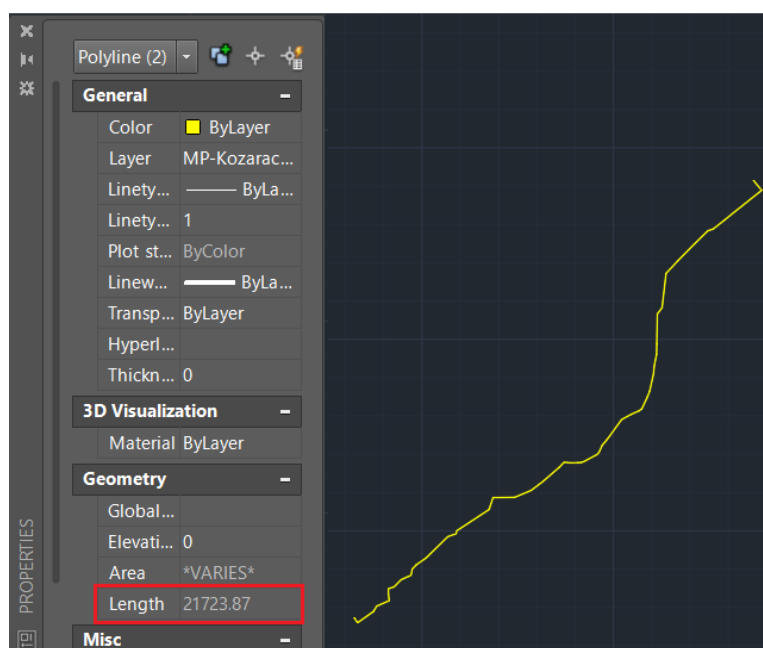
Polyline (2)

General

| | |
|---|---|
| Color | ByLayer |
| Layer | MP-Kozarac... |
| Linety... | ——— ByLa... |
| Linety... | 1 |
| Plot st... | ByColor |
| Linew... | ByLa... |
| Transp... | ByLayer |
| Hyperl... | |
| Thickn... | 0 |

3D Visualization

| | |
|---|---|
| Material | ByLayer |

Geometry

| | |
|---|---|
| Global... | |
| Elevati... | 0 |
| Area | *VARIES* |
| Length | 21723.87 |

Misc

PROPERTIES